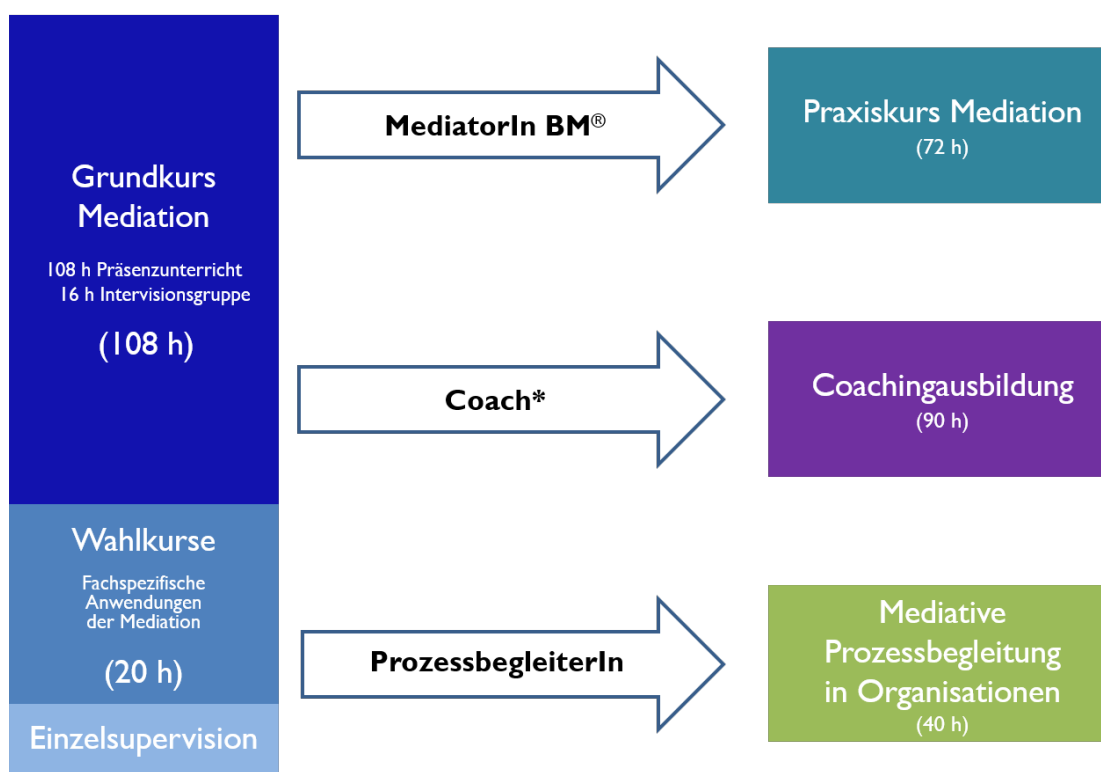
Grundkurs Mediation

108 h Präsenzunterricht
16 h Intervisionsgruppe

(108 h)

Wahlkurse

Fachspezifische Anwendungen der Mediation

(20 h)

Einzelsupervision

MediatorIn BM®

Praxiskurs Mediation
(72 h)

Coach*

Coachingausbildung
(90 h)

ProzessbegleiterIn

Mediative Prozessbegleitung in Organisationen
(40 h)